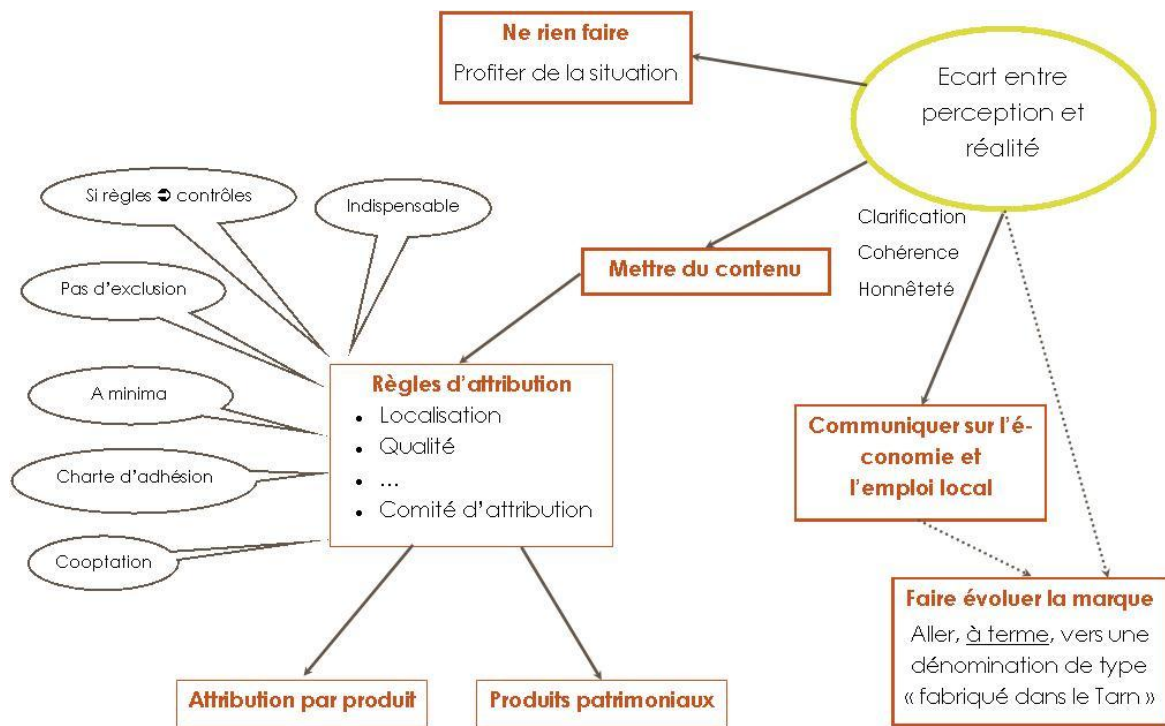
**Ne rien faire**
Profiter de la situation

Ecart entre perception et réalité

Si règles ➲ contrôles

Indispensable

Pas d'exclusion

A minima

Charte d'adhésion

Cooptation

Clarification
Cohérence
Honnêteté

**Mettre du contenu**

**Règles d'attribution**
- Localisation
- Qualité
- …
- Comité d'attribution

**Communiquer sur l'économie et l'emploi local**

**Faire évoluer la marque**
Aller, à terme, vers une dénomination de type « fabriqué dans le Tarn »

**Attribution par produit**

**Produits patrimoniaux**